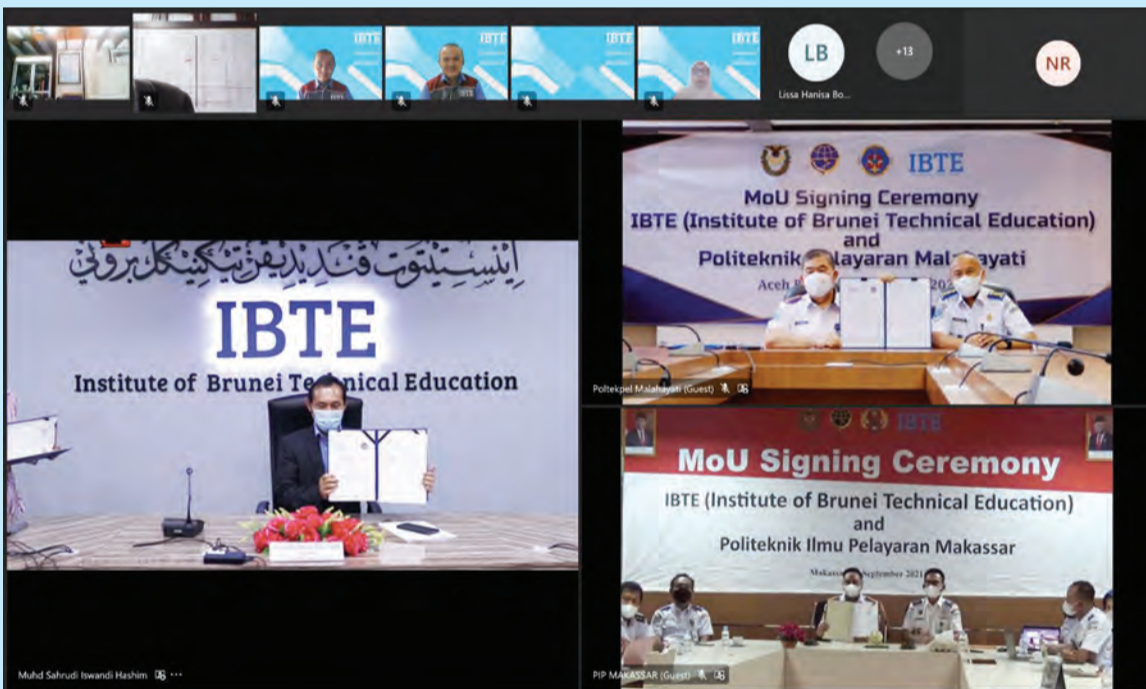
IBTE IBTE IBTE IBTE

LB
Lissa Hanisa Bo...

+13

NR

اينستيتوت فنديديقن تيكنيکل بروني

IBTE

Institute of Brunei Technical Education

Muhd Sahrudi Iswandi Hashim

IBTE

MoU Signing Ceremony
IBTE (Institute of Brunei Technical Education)
and
Politeknik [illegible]elayaran Malahayati

Aceh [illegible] 202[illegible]

Poltekpel Malahayati (Guest)

IBTE

MoU Signing Ceremony
IBTE (Institute of Brunei Technical Education)
and
Politeknik Ilmu Pelayaran Makassar

Makassar, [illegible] September 2021

PIP MAKASSAR (Guest)